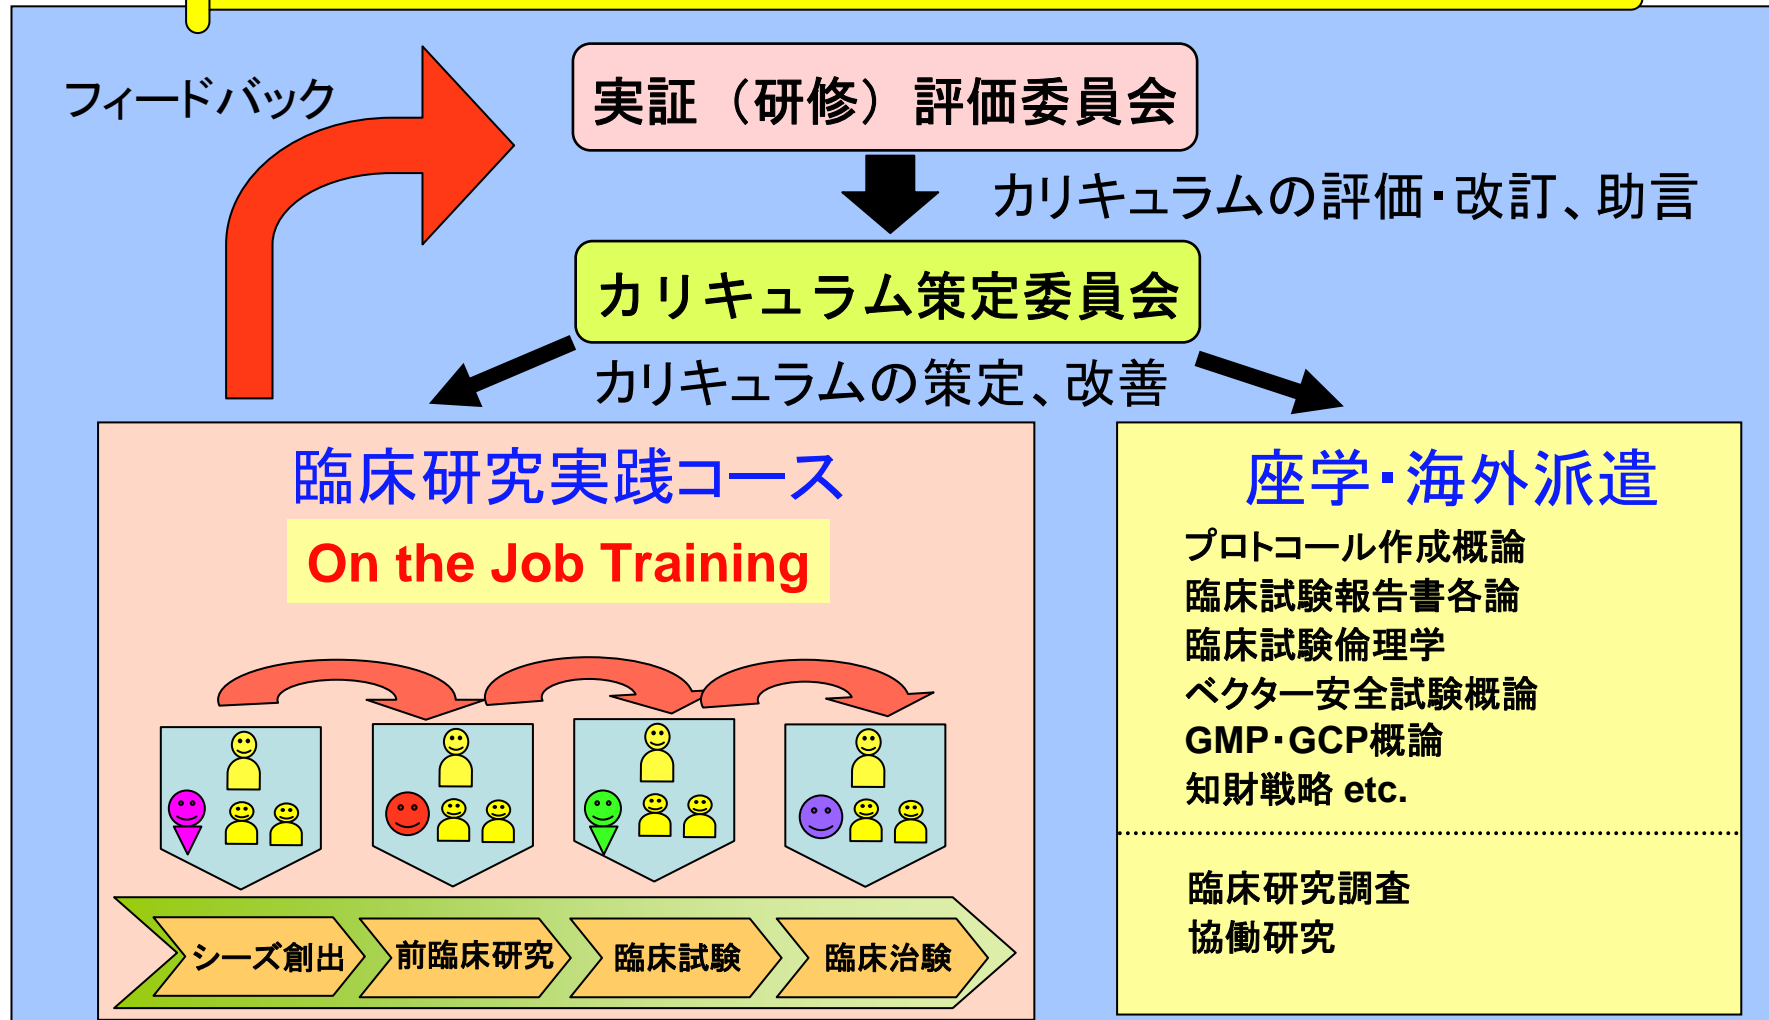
フィードバック

実証（研修）評価委員会

カリキュラムの評価・改訂、助言

カリキュラム策定委員会

カリキュラムの策定、改善

臨床研究実践コース

On the Job Training

シーズ創出
前臨床研究
臨床試験
臨床治験

座学・海外派遣

プロトコール作成概論
臨床試験報告書各論
臨床試験倫理学
ベクター安全試験概論
GMP・GCP概論
知財戦略 etc.

臨床研究調査
協働研究